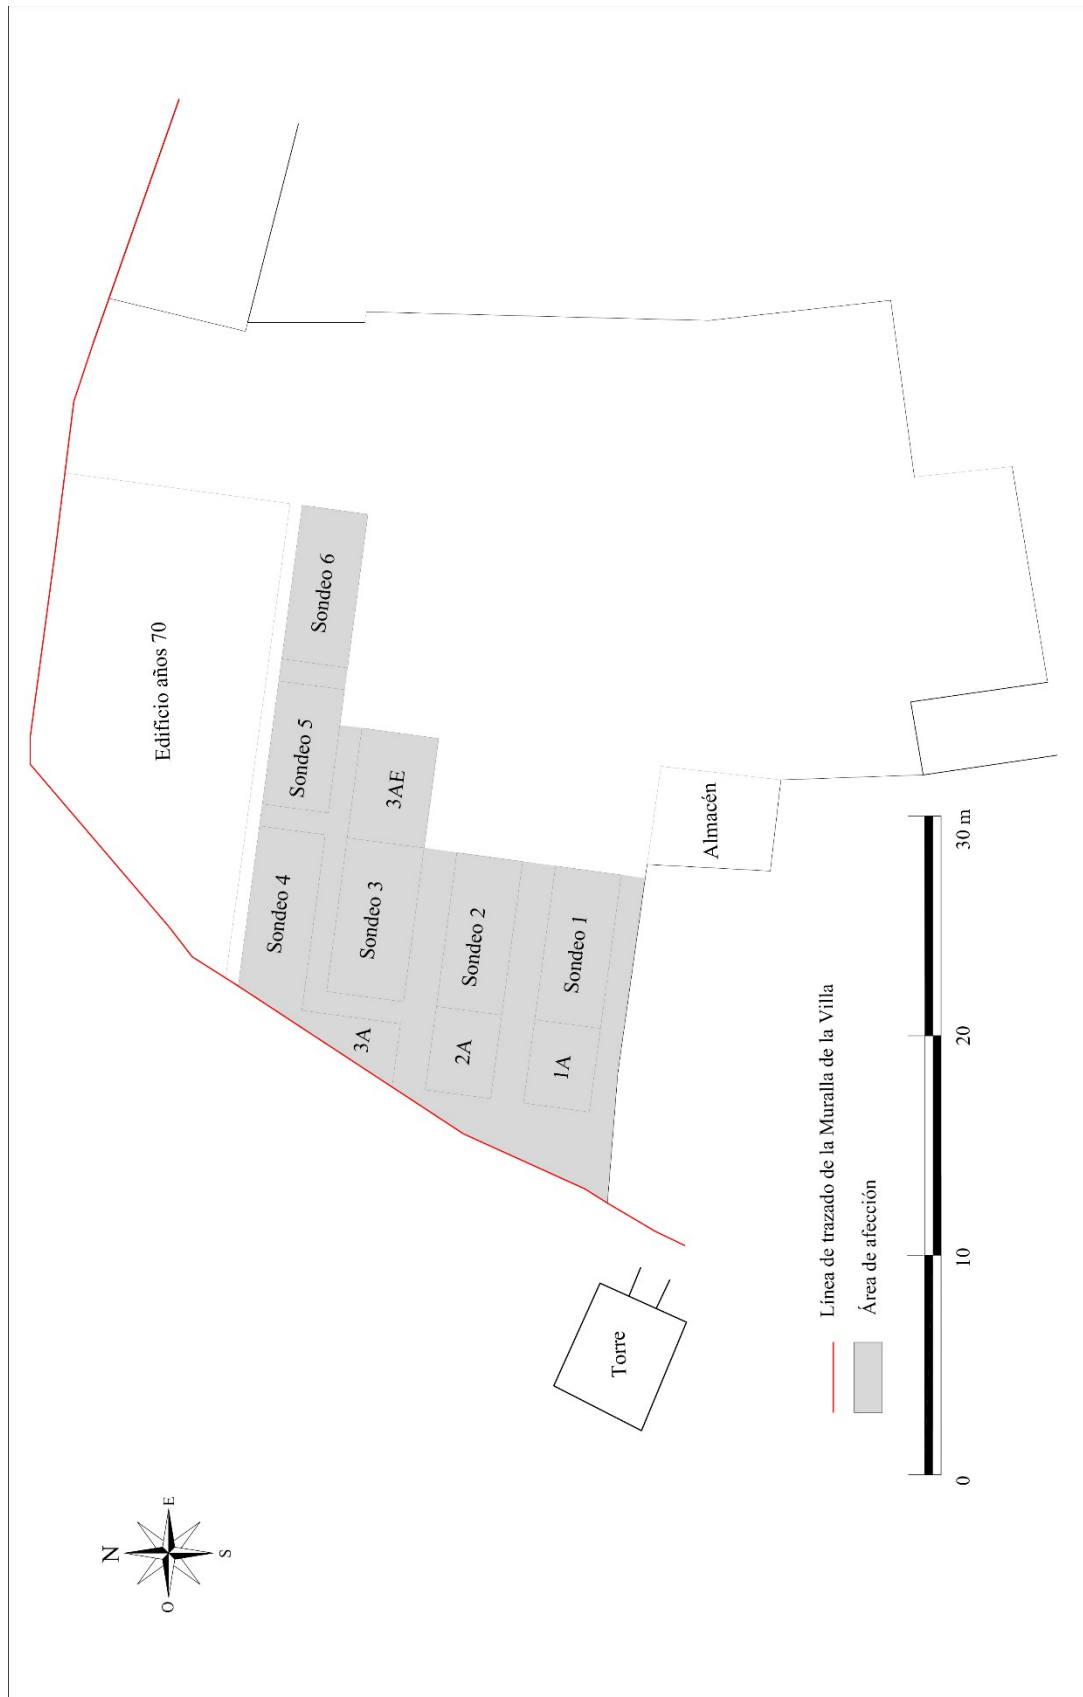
Edificio años 70

Sondeo 6

Sondeo 5

3AE

Sondeo 4

Sondeo 3

Sondeo 2

Sondeo 1

3A

2A

1A

Almacén

Torre

Línea de trazado de la Muralla de la Villa

Área de afección

0

10

20

30 m

N

E

S

O